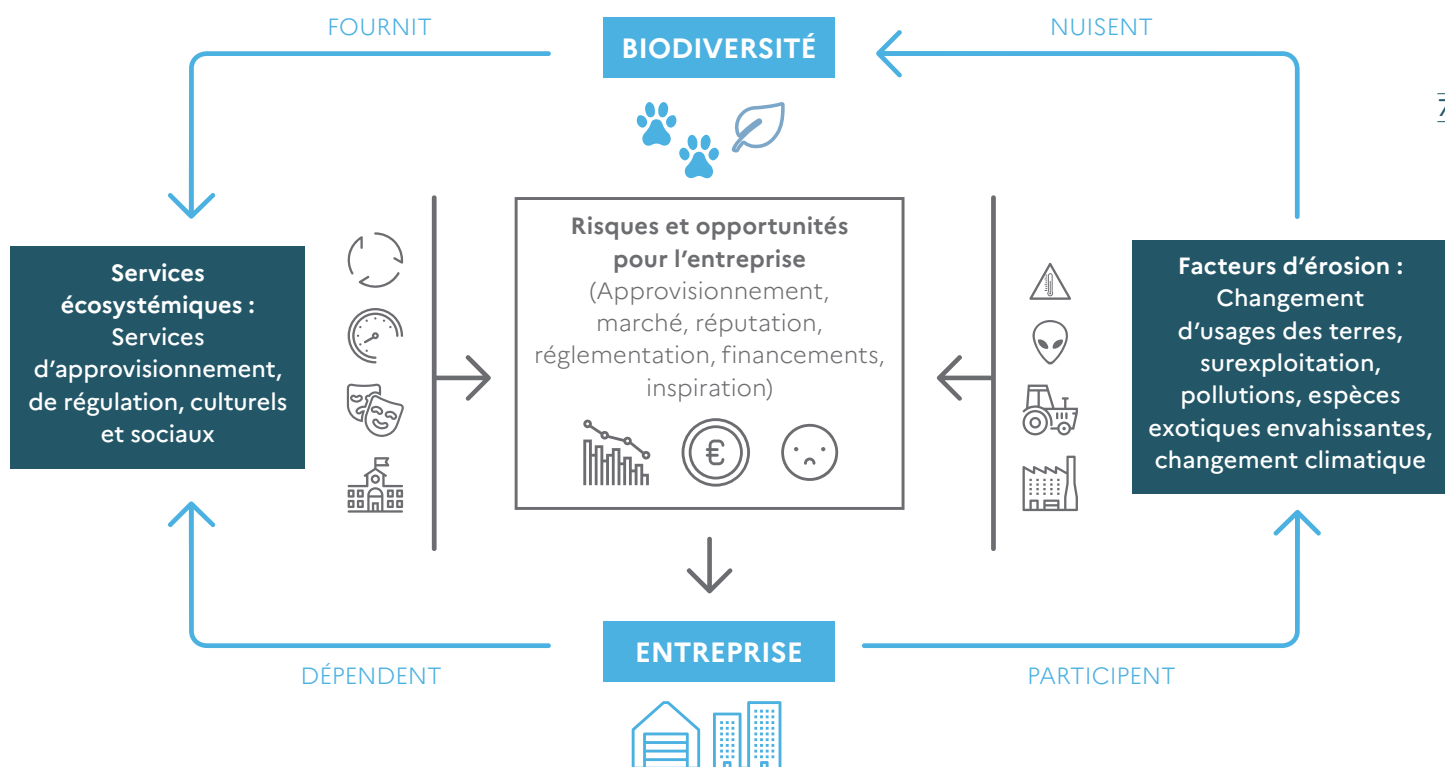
FOURNIT

BIODIVERSITÉ

NUISENT

Services écosystémiques : Services d’approvisionnement, de régulation, culturels et sociaux

Risques et opportunités pour l’entreprise (Approvisionnement, marché, réputation, réglementation, financements, inspiration)

€

Facteurs d’érosion : Changement d’usages des terres, surexploitation, pollutions, espèces exotiques envahissantes, changement climatique

ENTREPRISE

DÉPENDENT

PARTICIPENT